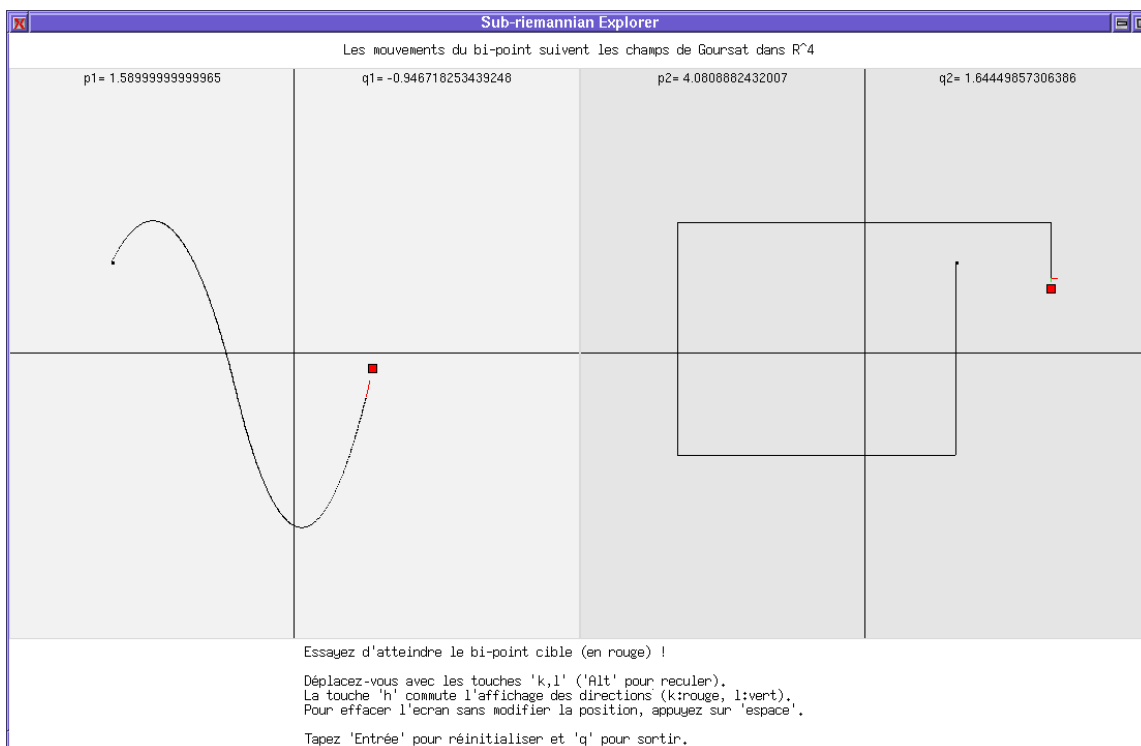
Sub-riemannian Explorer

Les mouvements du bi-point suivent les champs de Goursat dans R^4

p1= 1.58999999999965

q1= -0.946718253439248

p2= 4.0808882432007

q2= 1.64449857306386

Essayez d'atteindre le bi-point cible (en rouge) !

Déplacez-vous avec les touches 'k,l' ('Alt' pour reculer).
La touche 'h' commute l'affichage des directions (k:rouge, l:vert).
Pour effacer l'ecran sans modifier la position, appuyez sur 'espace'.

Tapez 'Entrée' pour réinitialiser et 'q' pour sortir.